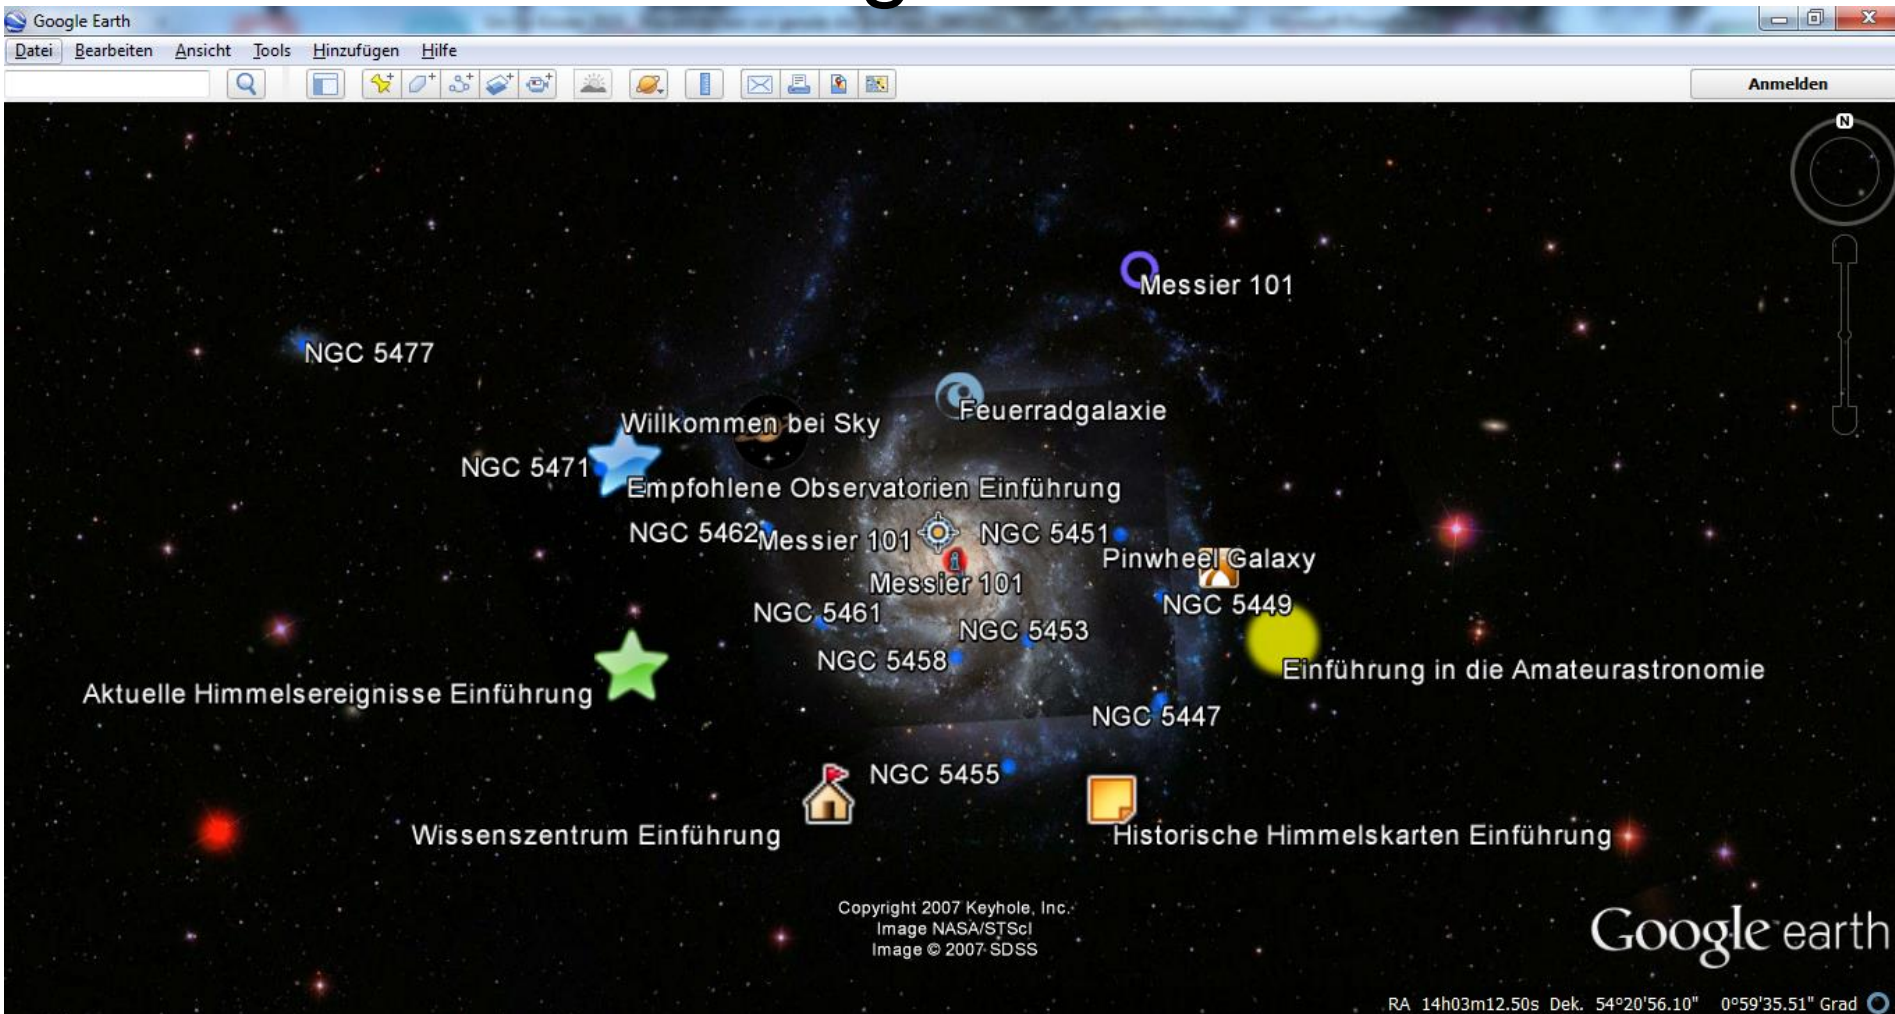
Google Earth

Datei Bearbeiten Ansicht Tools Hinzufügen Hilfe

Anmelden

N

Messier 101

NGC 5477

Feuerradgalaxie

Willkommen bei Sky

NGC 5471

Empfohlene Observatorien Einführung

NGC 5462 Messier 101 NGC 5451

Pinwheel Galaxy

Messier 101

NGC 5461

NGC 5449

NGC 5453

NGC 5458

Einführung in die Amateurastronomie

Aktuelle Himmelsereignisse Einführung

NGC 5447

NGC 5455

Wissenszentrum Einführung

Historische Himmelskarten Einführung

Copyright 2007 Keyhole, Inc.
Image NASA/STScI
Image © 2007 SDSS

Google earth

RA 14h03m12.50s Dek. 54°20'56.10" 0°59'35.51" Grad